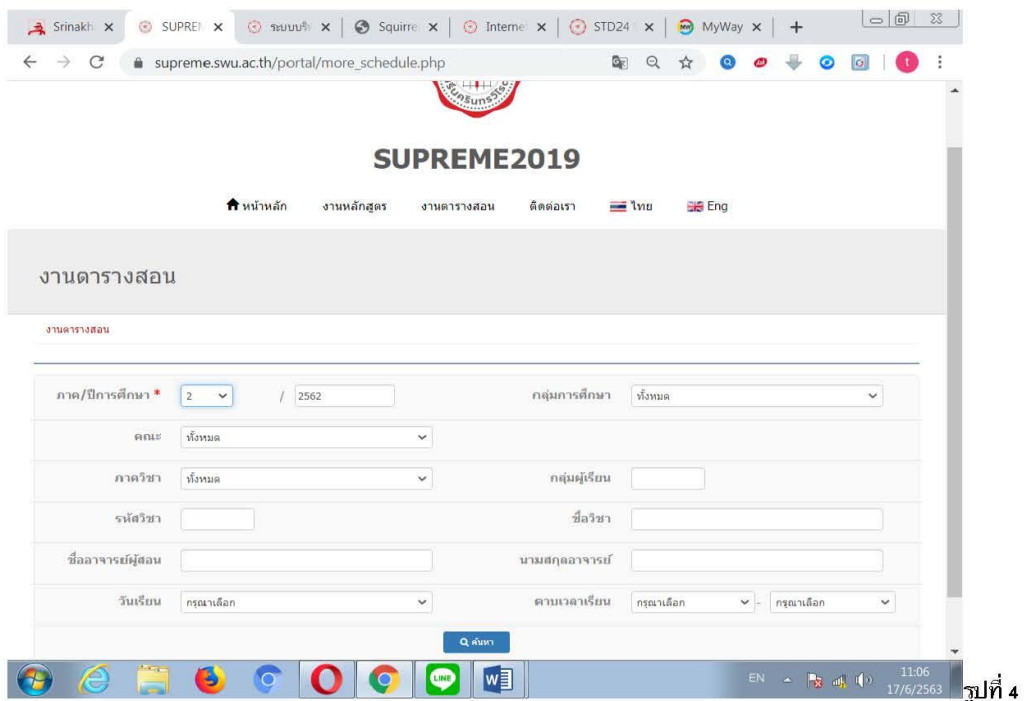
Srinakh × SUPREM × ระบบบริ × Squirre × Interne × STD24 × MyWay × +

supreme.swu.ac.th/portal/more_schedule.php

SUPREME2019

หน้าหลัก งานหลักสูตร งานตารางสอน ติดต่อเรา ไทย Eng

งานตารางสอน

งานตารางสอน

| | | | |
|---|---|---|---|
| ภาค/ปีการศึกษา * | 2 / 2562 | กลุ่มการศึกษา | ทั้งหมด |
| คณะ | ทั้งหมด | | |
| ภาควิชา | ทั้งหมด | กลุ่มผู้เรียน | |
| รหัสวิชา | | ชื่อวิชา | |
| ชื่ออาจารย์ผู้สอน | | นามสกุลอาจารย์ | |
| วันเรียน | กรุณาเลือก | คาบเวลาเรียน | กรุณาเลือก - กรุณาเลือก |

ค้นหา

EN 11:06 17/6/2563

รูปที่ 4